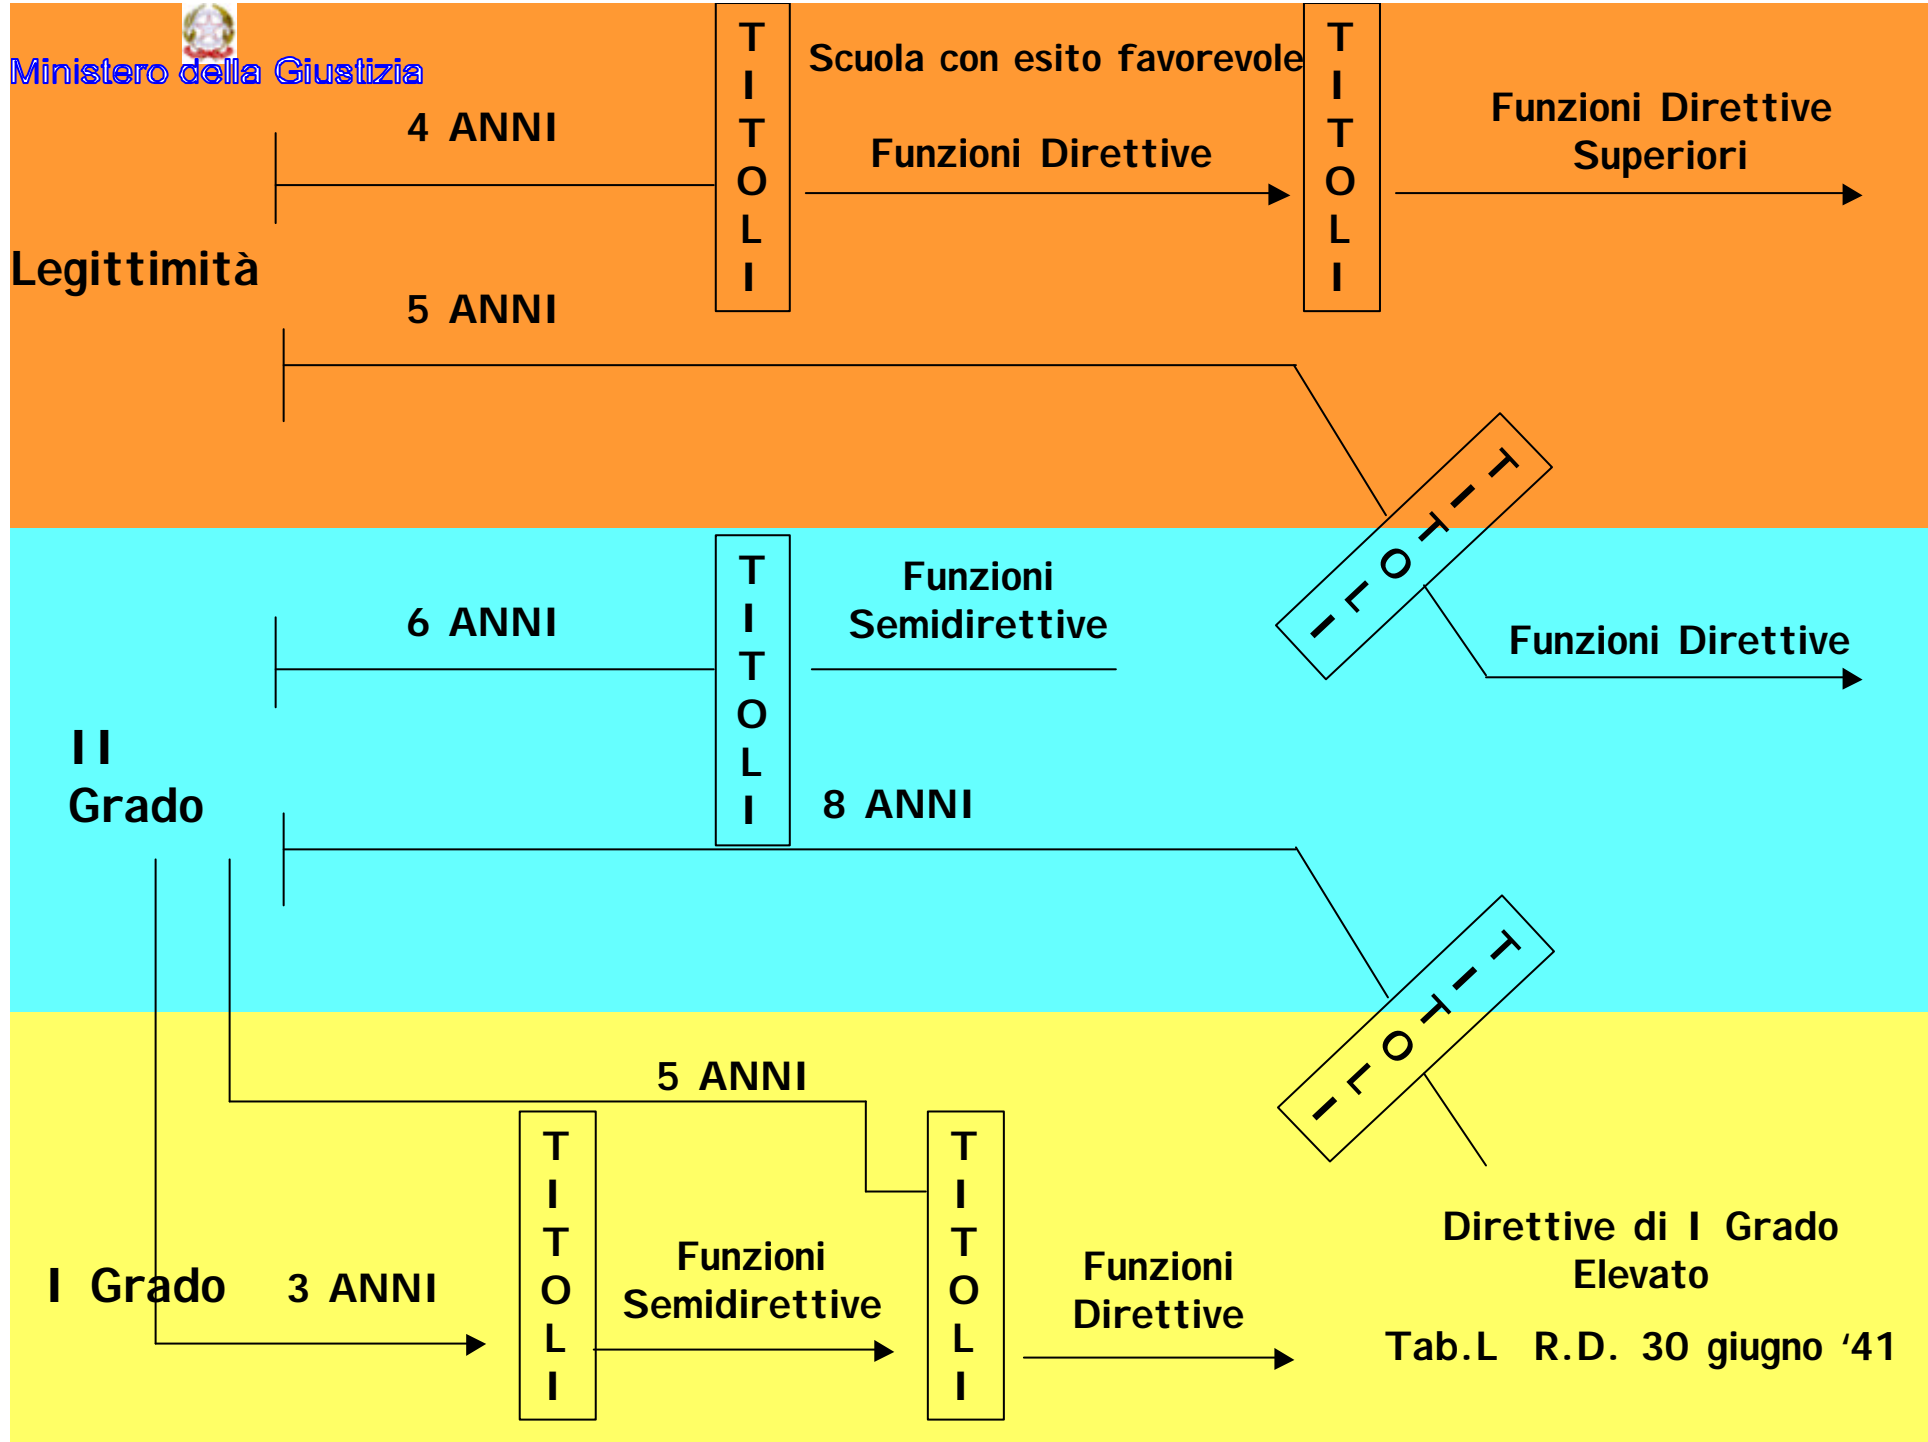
Ministero della Giustizia

4 ANNI

TITOLI

Scuola con esito favorevole

Funzioni Direttive

TITOLI

Funzioni Direttive Superiori

Legittimità

5 ANNI

TITOLI

6 ANNI

TITOLI

Funzioni Semidirettive

Funzioni Direttive

II Grado

8 ANNI

TITOLI

5 ANNI

I Grado

3 ANNI

TITOLI

Funzioni Semidirettive

TITOLI

Funzioni Direttive

Direttive di I Grado Elevato

Tab.L R.D. 30 giugno '41